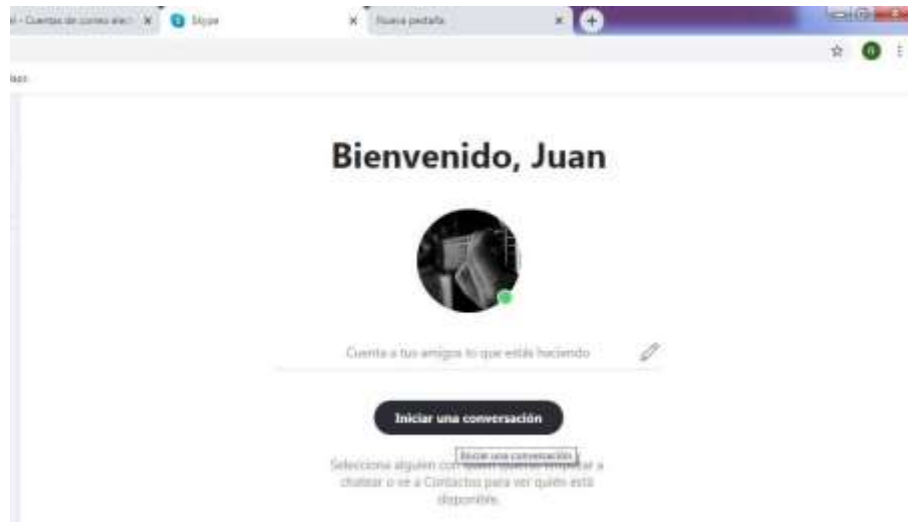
l - Cuentas de correo ele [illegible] ×
Skype ×
Nueva pestaña ×
+

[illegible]

Bienvenido, Juan

Cuenta a tus amigos lo que estás haciendo

Iniciar una conversación

Iniciar una conversación

Selecciona alguien con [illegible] a chatear o ve a Contactos para ver quién está disponible.